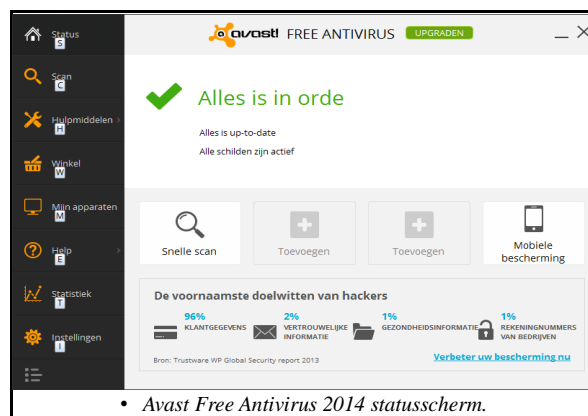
Status
S

Scan
C

Hulpmiddelen
H

Winkel
W

Mijn apparaten
M

Help
E

Statistiek
T

Instellingen
I

avast! FREE ANTIVIRUS UPGRADEN

Alles is in orde

Alles is up-to-date

Alle schilden zijn actief

Snelle scan

Toevoegen

Toevoegen

Mobiele bescherming

De voornaamste doelwitten van hackers

96% KLANTGEGEVENS

2% VERTROUWELIJKE INFORMATIE

1% GEZONDHEIDSINFORMATIE

1% REKENINGNUMMERS VAN BEDRIJVEN

Bron: Trustware WP Global Security report 2013

Verbeter uw bescherming nu

• Avast Free Antivirus 2014 statusscherm.